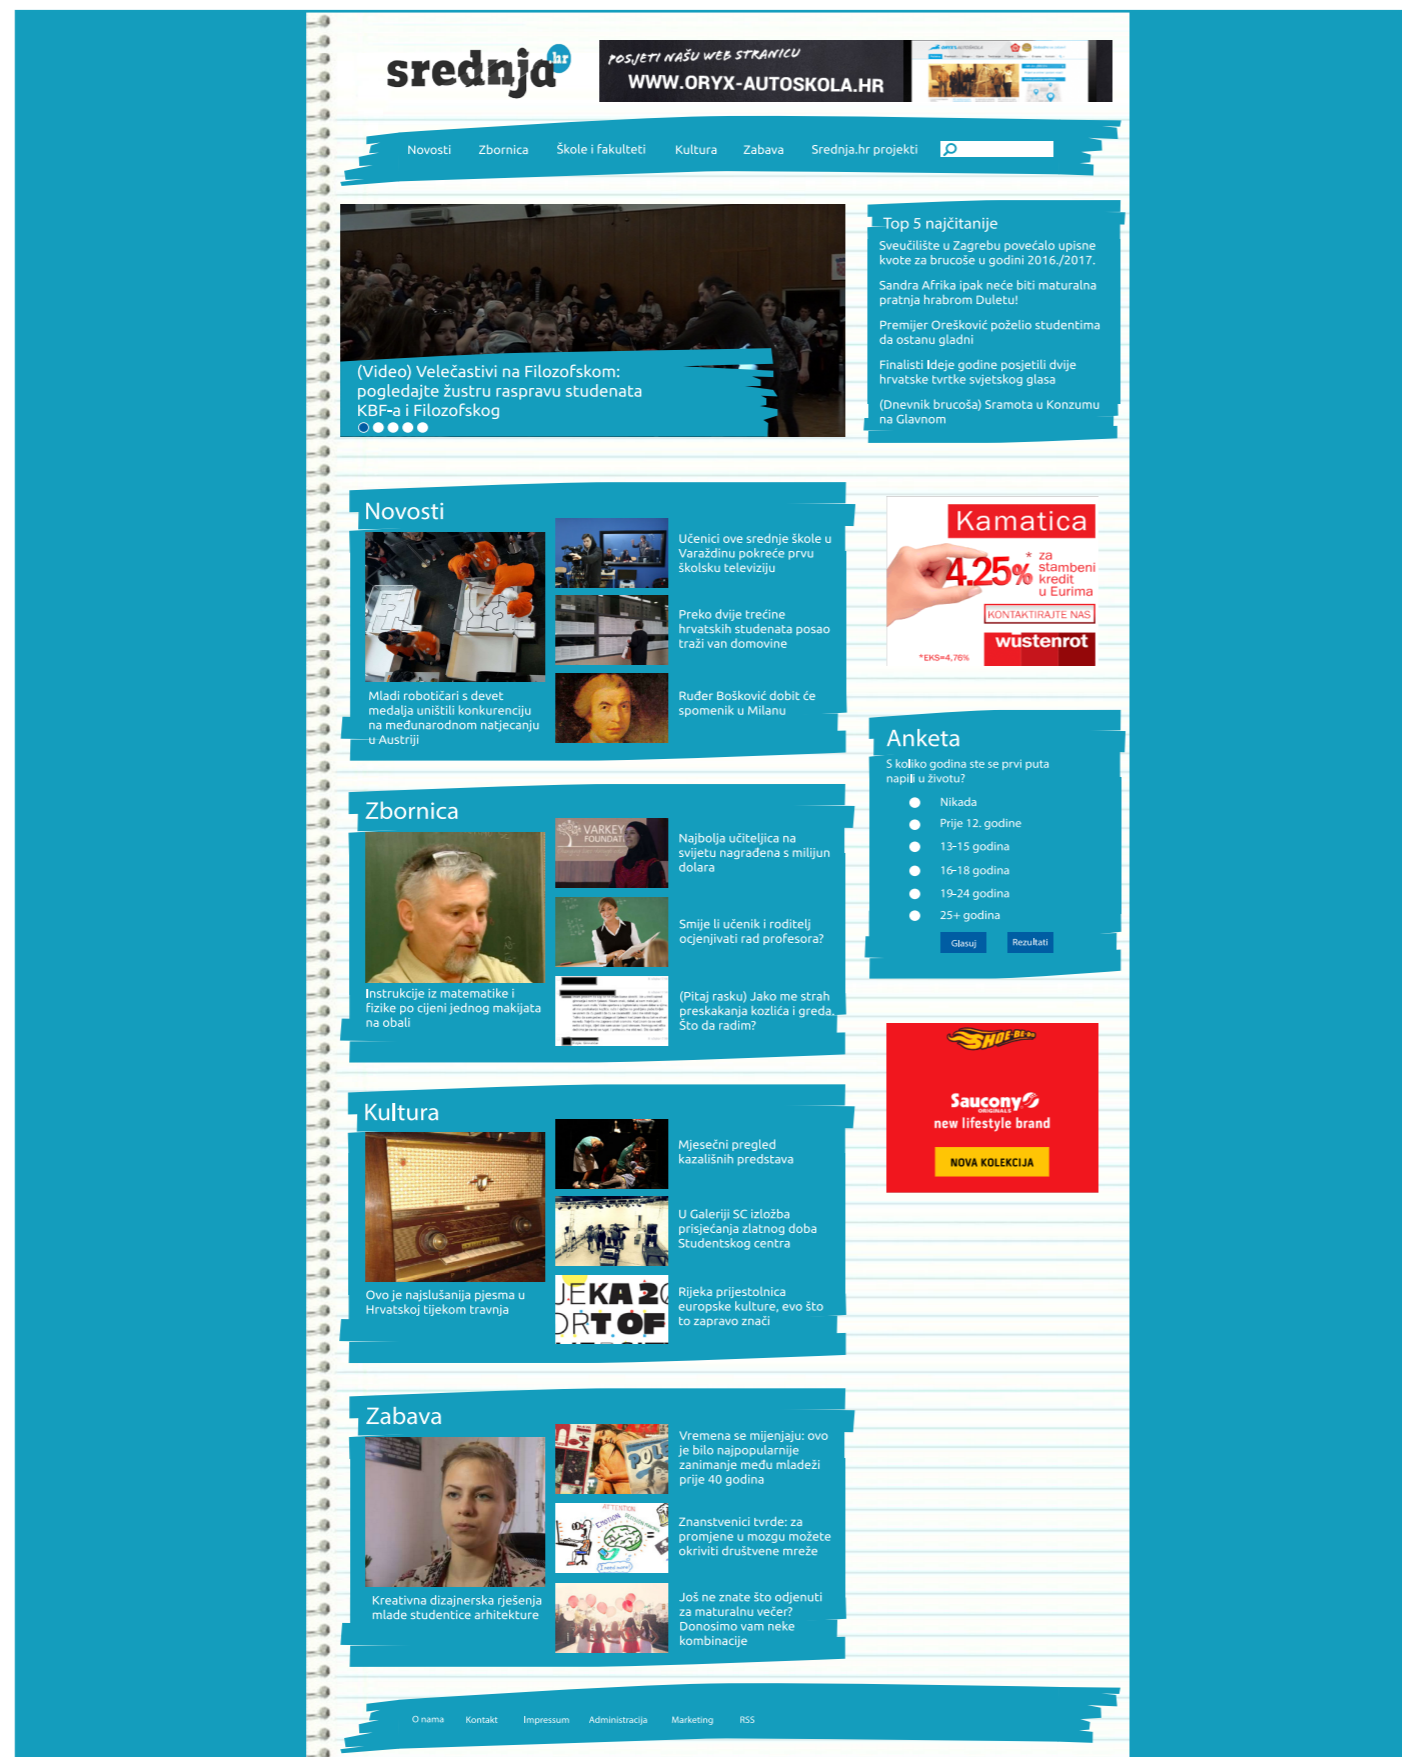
srednja.hr

POSJETI NAŠU WEB STRANICU
WWW.ORYX-AUTOSKOLA.HR

Novosti Zbornica Škole i fakulteti Kultura Zabava Srednja.hr projekti

(Video) Velečastivi na Filozofskom: pogledajte žustru raspravu studenata KBF-a i Filozofskog

Top 5 najčitanije
Sveučilište u Zagrebu povećalo upisne kvote za brucoše u godini 2016./2017.
Sandra Afrika ipak neće biti maturalna pratnja hrabrom Duletu!
Premijer Orešković poželio studentima da ostanu gladni
Finalisti Ideje godine posjetili dvije hrvatske tvrtke svjetskog glasa
(Dnevnik brucoša) Sramota u Konzumu na Glavnom

Novosti
Mladi robotičari s devet medalja uništili konkurenciju na međunarodnom natjecanju u Austriji
Učenici ove srednje škole u Varaždinu pokreće prvu školsku televiziju
Preko dvije trećine hrvatskih studenata posao traži van domovine
Ruđer Bošković dobit će spomenik u Milanu

Kamatica
4.25%* za stambeni kredit u Eurima
KONTAKTIRAJTE NAS
wustenrot
*EKS=4,76%

Anketa
S koliko godina ste se prvi puta napili u životu?
Nikada
Prije 12. godine
13-15 godina
16-18 godina
19-24 godina
25+ godina
Glasuj Rezultati

Zbornica
Instrukcije iz matematike i fizike po cijeni jednog makijata na obali
Najbolja učiteljica na svijetu nagrađena s milijun dolara
Smije li učenik i roditelj ocjenjivati rad profesora?
(Pitaj rasku) Jako me strah preskakanja kozlića i greda. Što da radim?

SHOE-BEE-DO
Saucony ORIGINALS
new lifestyle brand
NOVA KOLEKCIJA

Kultura
Ovo je najslušanija pjesma u Hrvatskoj tijekom travnja
Mjesečni pregled kazališnih predstava
U Galeriji SC izložba prisjećanja zlatnog doba Studentskog centra
Rijeka prijestolnica europske kulture, evo što to zapravo znači

Zabava
Kreativna dizajnerska rješenja mlade studentice arhitekture
Vremena se mijenjaju: ovo je bilo najpopularnije zanimanje među mladeži prije 40 godina
Znanstvenici tvrde: za promjene u mozgu možete okriviti društvene mreže
Još ne znate što odjenuti za maturalnu večer? Donosimo vam neke kombinacije

O nama Kontakt Impressum Administracija Marketing RSS